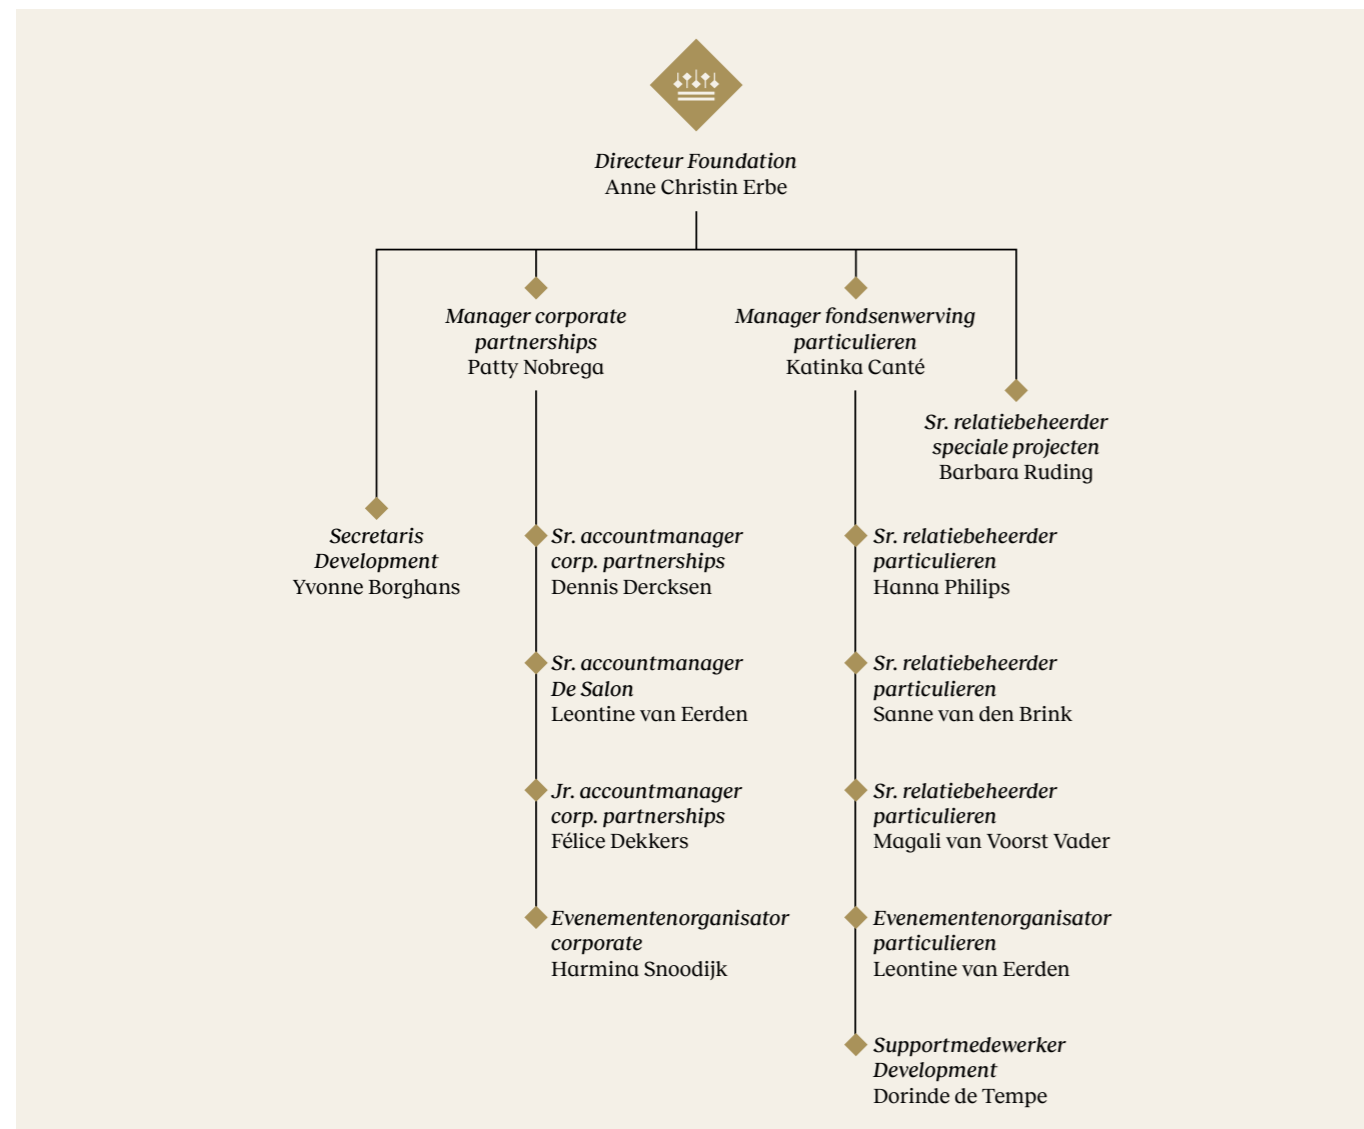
Directeur Foundation
Anne Christin Erbe

Manager corporate partnerships
Patty Nobrega

Manager fondsenwerving particulieren
Katinka Canté

Sr. relatiebeheerder speciale projecten
Barbara Ruding

Secretaris Development
Yvonne Borghans

Sr. accountmanager corp. partnerships
Dennis Dercksen

Sr. accountmanager De Salon
Leontine van Eerden

Jr. accountmanager corp. partnerships
Félice Dekkers

Evenementenorganisator corporate
Harmina Snoodijk

Sr. relatiebeheerder particulieren
Hanna Philips

Sr. relatiebeheerder particulieren
Sanne van den Brink

Sr. relatiebeheerder particulieren
Magali van Voorst Vader

Evenementenorganisator particulieren
Leontine van Eerden

Supportmedewerker Development
Dorinde de Tempe